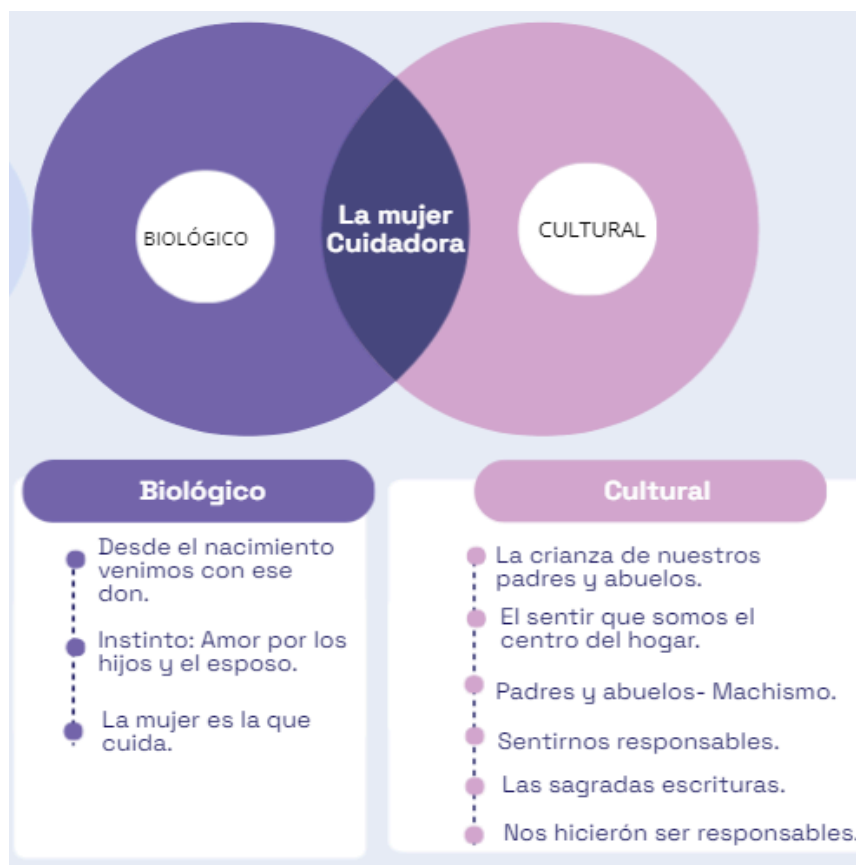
BIOLÓGICO

La mujer Cuidadora

CULTURAL

Biológico

Desde el nacimiento venimos con ese don.

Instinto: Amor por los hijos y el esposo.

La mujer es la que cuida.

Cultural

La crianza de nuestros padres y abuelos.

El sentir que somos el centro del hogar.

Padres y abuelos- Machismo.

Sentirnos responsables.

Las sagradas escrituras.

Nos hicierón ser responsables.